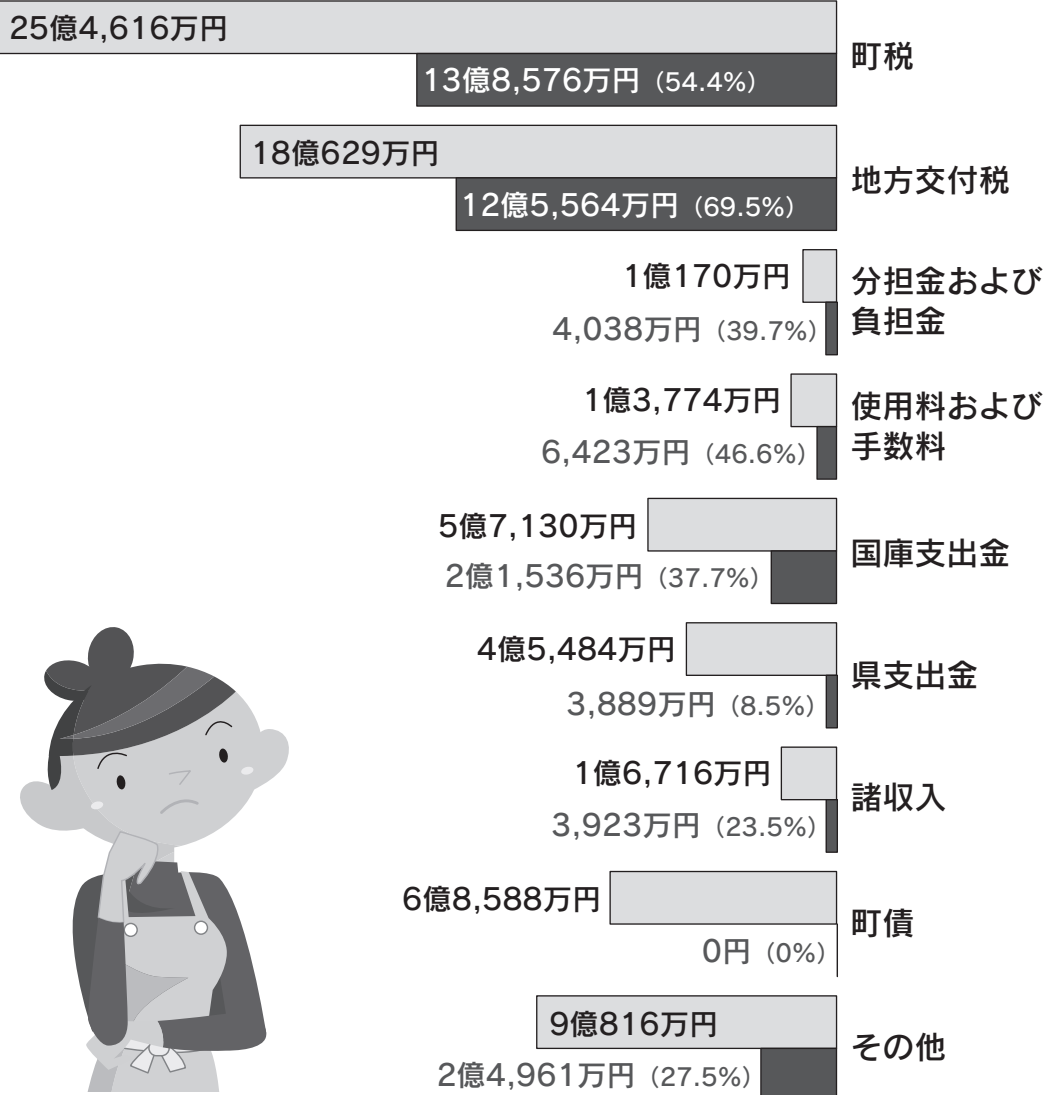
25億4,616万円
13億8,576万円（54.4%）
町税

18億629万円
12億5,564万円（69.5%）
地方交付税

1億170万円
4,038万円（39.7%）
分担金および負担金

1億3,774万円
6,423万円（46.6%）
使用料および手数料

5億7,130万円
2億1,536万円（37.7%）
国庫支出金

4億5,484万円
3,889万円（8.5%）
県支出金

1億6,716万円
3,923万円（23.5%）
諸収入

6億8,588万円
0円（0%）
町債

9億816万円
2億4,961万円（27.5%）
その他